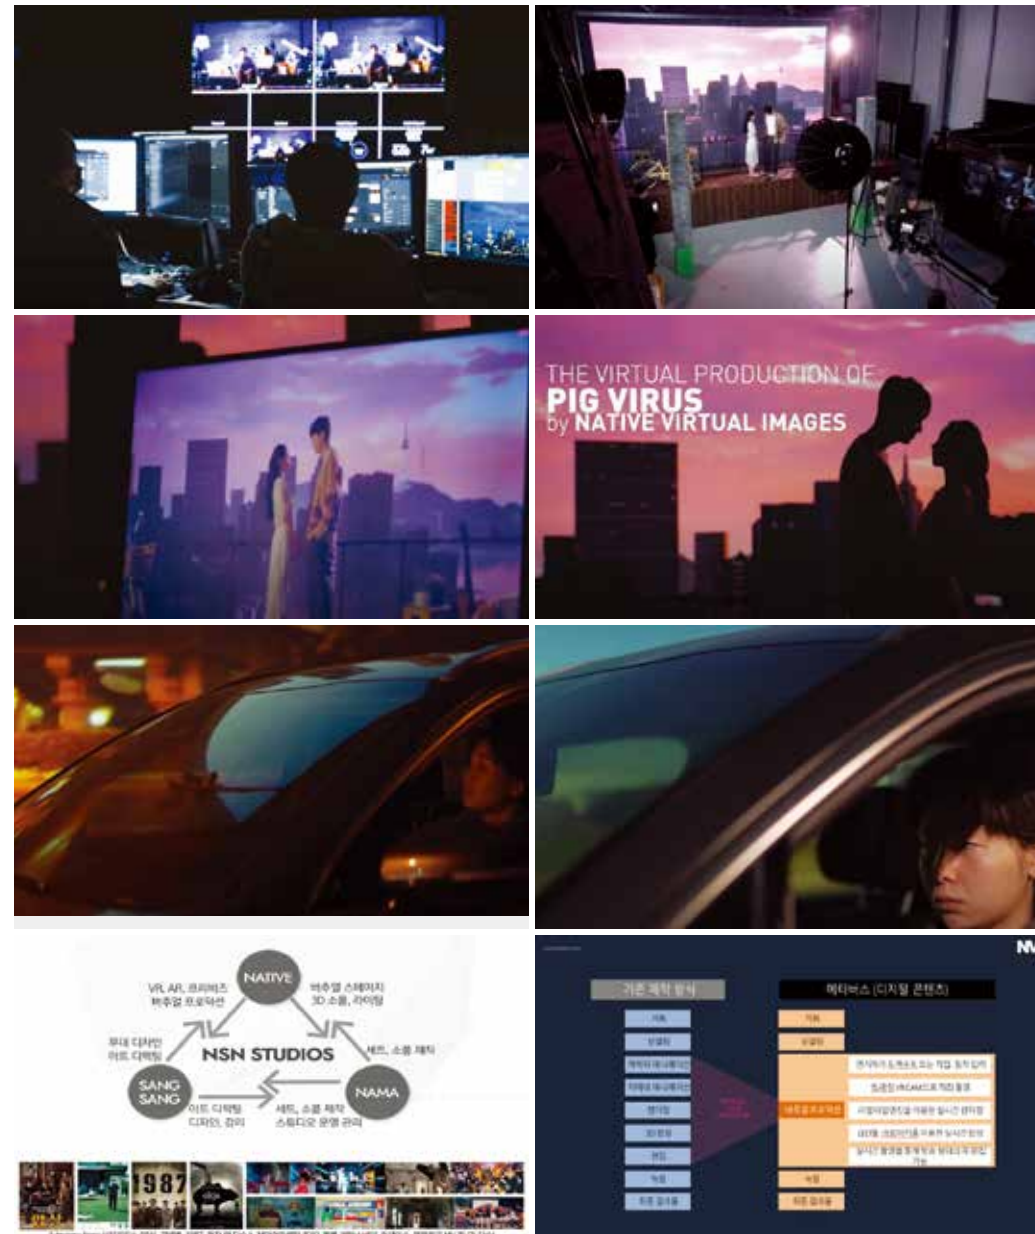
THE VIRTUAL PRODUCTION OF
PIG VIRUS
by NATIVE VIRTUAL IMAGES

NATIVE
VR, AR, 프리비즈
버추얼 프로덕션
버추얼 스테이지
3D 소품, 라이팅
무대 디자인
아트 디렉팅
NSN STUDIOS
세트, 소품 제작
SANG SANG
NAMA
아트 디렉팅
디자인, 감리
세트, 소품 제작
스튜디오 운영 관리

1987

NV
기존 제작 방식
메타버스 (디지털 콘텐츠)
기획
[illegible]
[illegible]
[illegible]
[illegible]
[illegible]
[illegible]
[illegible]
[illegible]
기획
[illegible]
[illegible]
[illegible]
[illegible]
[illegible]
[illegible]
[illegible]
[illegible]
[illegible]